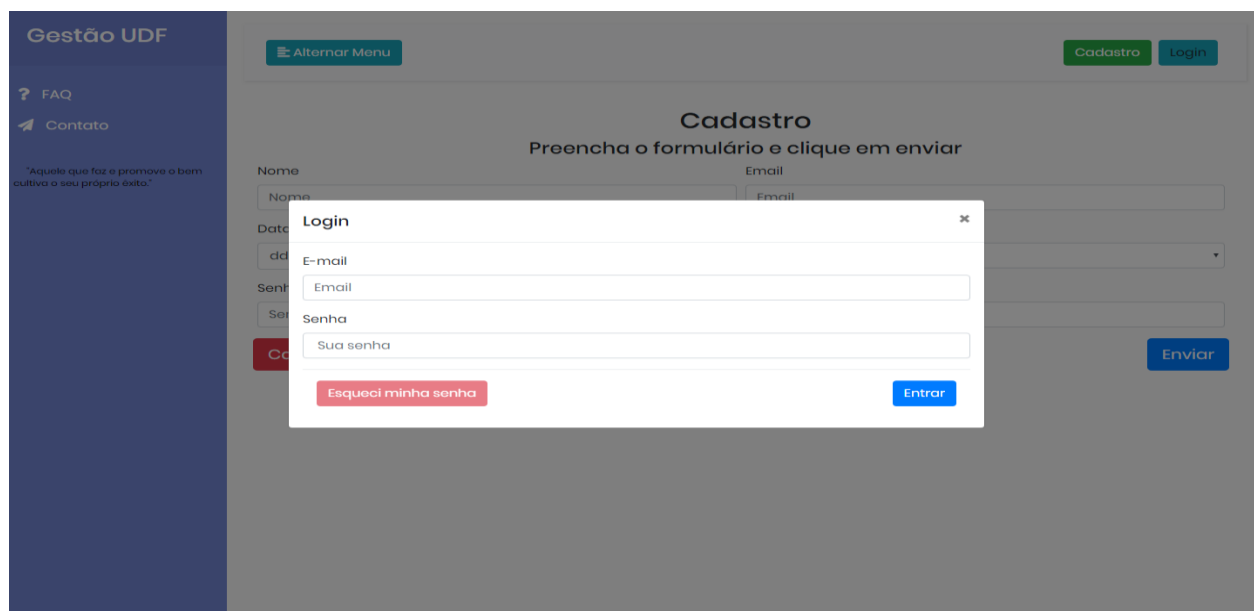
Gestão UDF

? FAQ

Contato

"Aquele que faz e promove o bem cultiva o seu próprio êxito."

Alternar Menu

Cadastro

Login

Cadastro

Preencha o formulário e clique em enviar

Nome

Nome

Email

Email

Data

dd

Senh

Se

Ca

Enviar

Login

×

E-mail

Email

Senha

Sua senha

Esqueci minha senha

Entrar